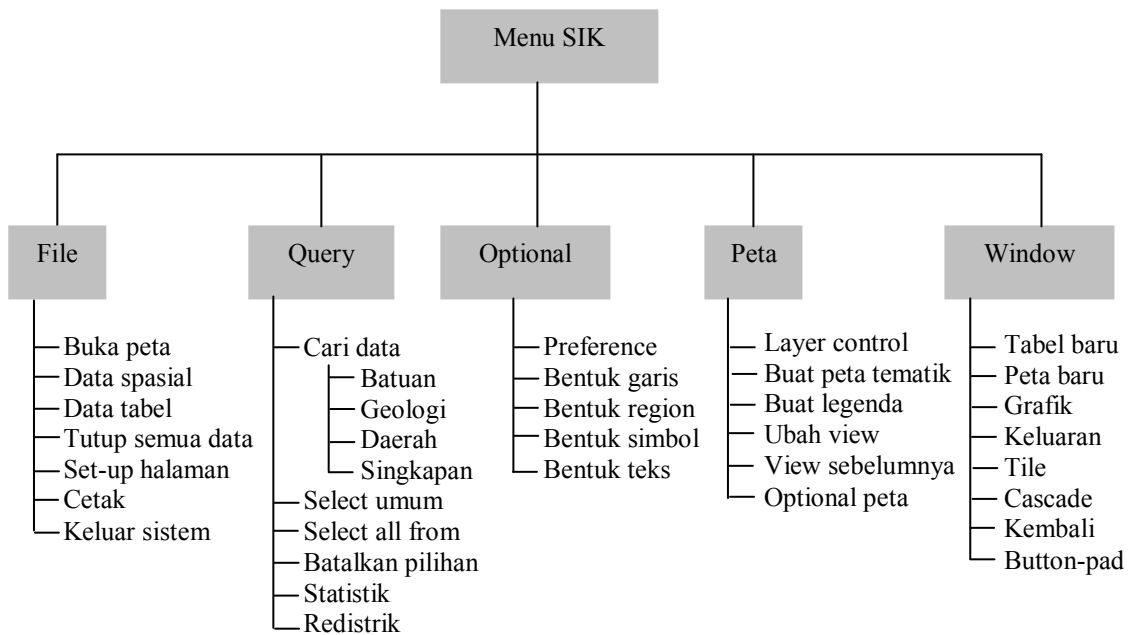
Menu SIK

File
Buka peta
Data spasial
Data tabel
Tutup semua data
Set-up halaman
Cetak
Keluar sistem

Query
Cari data
Batuan
Geologi
Daerah
Singkapan
Select umum
Select all from
Batalkan pilihan
Statistik
Redistrik

Optional
Preference
Bentuk garis
Bentuk region
Bentuk simbol
Bentuk teks

Peta
Layer control
Buat peta tematik
Buat legenda
Ubah view
View sebelumnya
Optional peta

Window
Tabel baru
Peta baru
Grafik
Keluaran
Tile
Cascade
Kembali
Button-pad